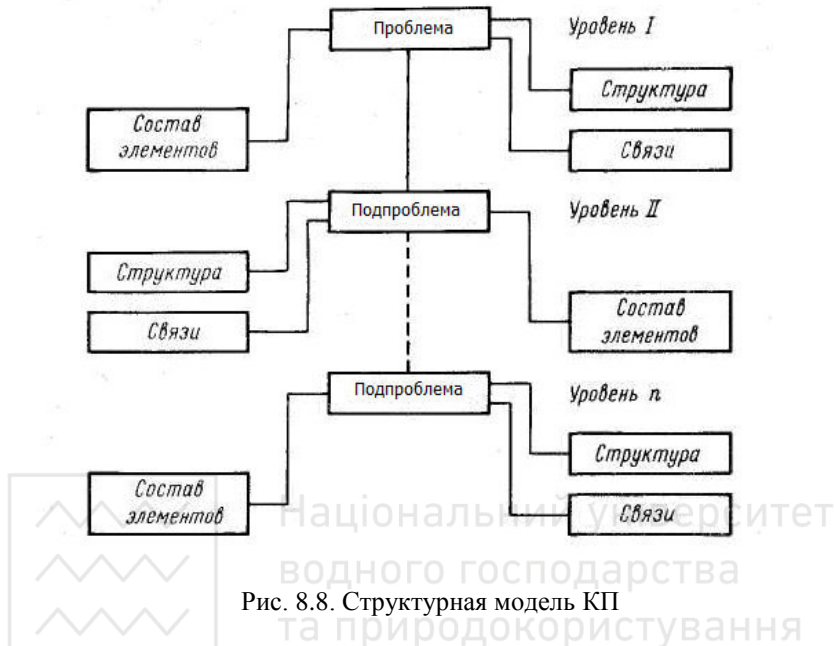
Проблема

Уровень I

Структура

Связи

Состав элементов

Подпроблема

Уровень II

Структура

Связи

Состав элементов

Подпроблема

Уровень n

Структура

Связи

Состав элементов

Національний університет водного господарства та природокористування

Рис. 8.8. Структурная модель КП